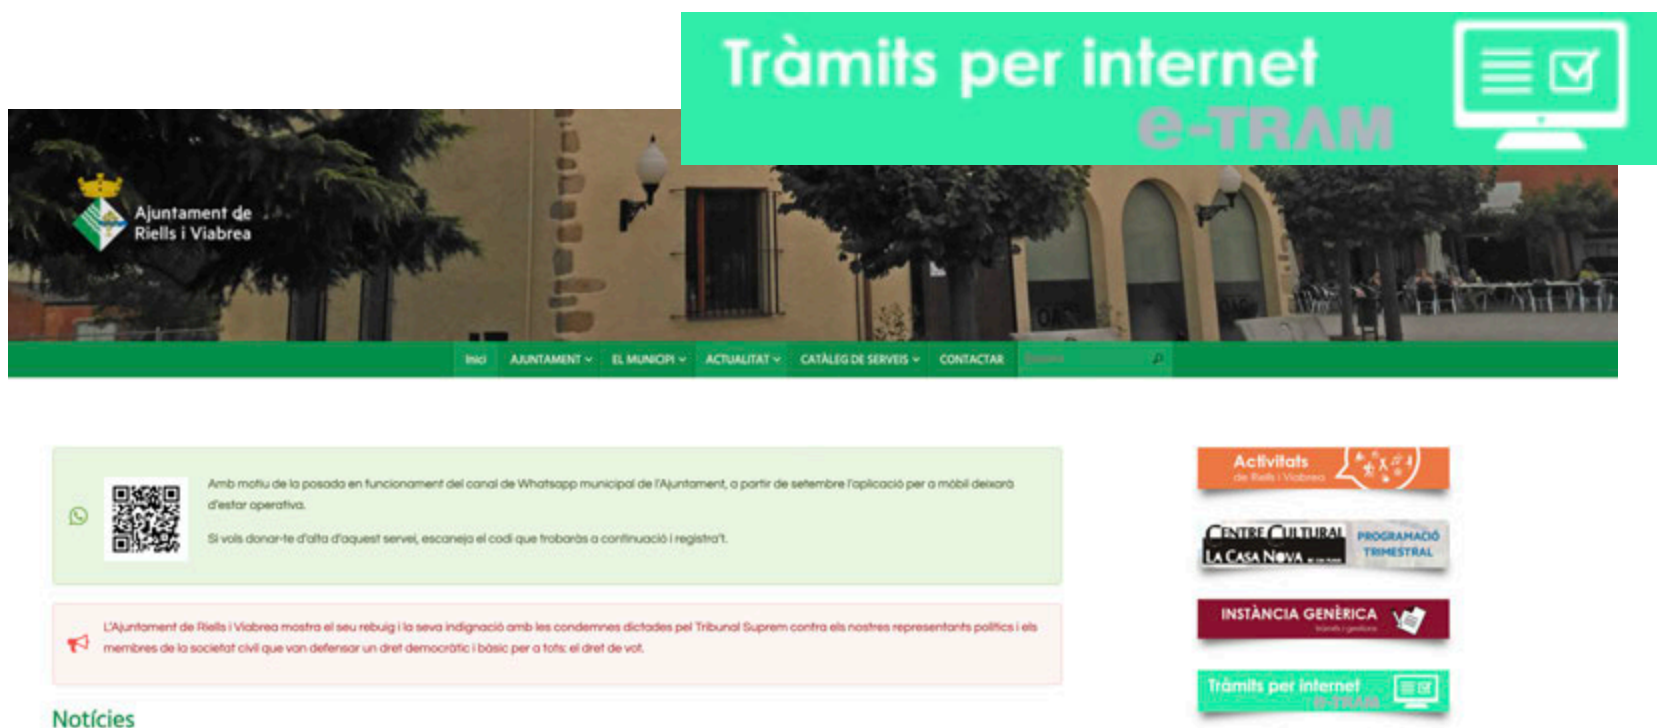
Tràmits per internet
e-TRAM

Ajuntament de
Riells i Viabrea

Inici AJUNTAMENT EL MUNICIPI ACTUALITAT CATÀLEG DE SERVEIS CONTACTAR

Amb motiu de la posada en funcionament del canal de Whatsapp municipal de l'Ajuntament, a partir de setembre l'aplicació per a mòbil deixarà d'estar operativa.

Si vols donar-te d'alta d'aquest servei, escaneja el codi que trobaràs a continuació i registra't.

L'Ajuntament de Riells i Viabrea mostra el seu rebuig i la seva indignació amb les condemnes dictades pel Tribunal Suprem contra els nostres representants polítics i els membres de la societat civil que van defensar un dret democràtic i bàsic per a tots: el dret de vot.

Notícies

Activitats
de Riells i Viabrea

CENTRE CULTURAL
LA CASA NOVA
PROGRAMACIÓ TRIMESTRAL

INSTÀNCIA GENÈRICA

Tràmits per internet
e-TRAM